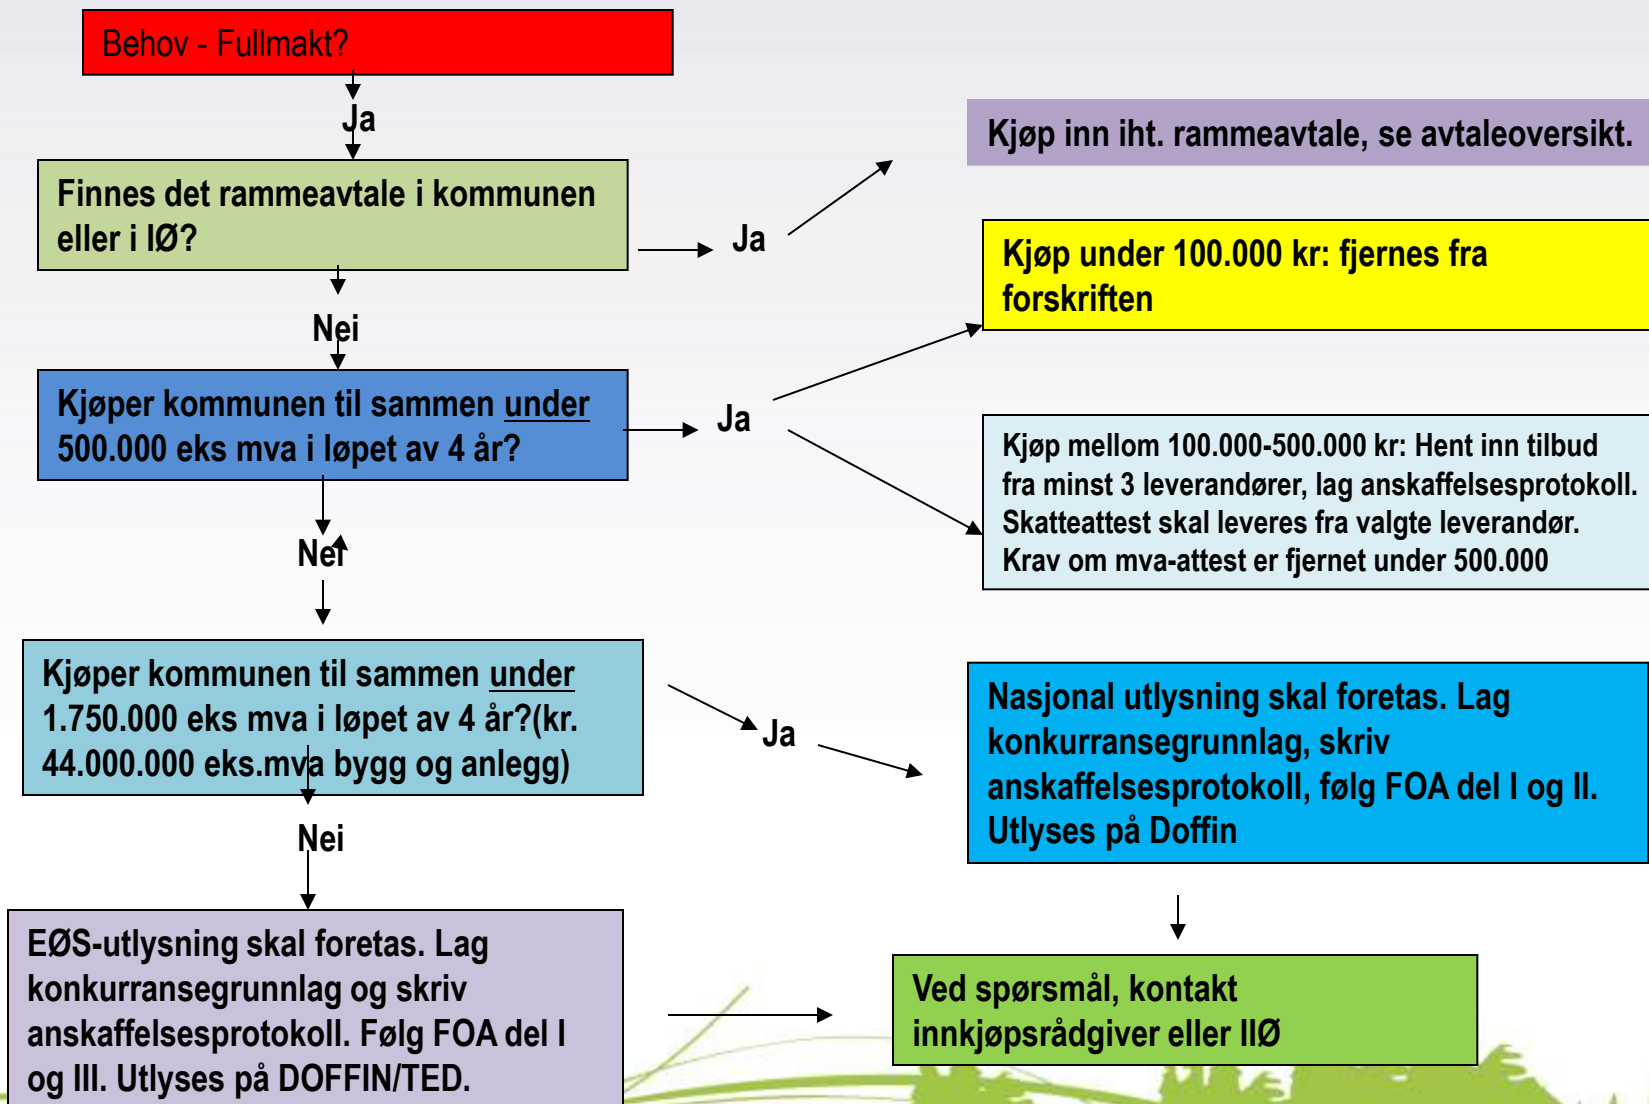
Behov - Fullmakt?

Ja

Finnes det rammeavtale i kommunen eller i IØ?

Ja

Kjøp inn iht. rammeavtale, se avtaleoversikt.

Nei

Kjøper kommunen til sammen under 500.000 eks mva i løpet av 4 år?

Ja

Kjøp under 100.000 kr: fjernes fra forskriften

Kjøp mellom 100.000-500.000 kr: Hent inn tilbud fra minst 3 leverandører, lag anskaffelsesprotokoll. Skatteattest skal leveres fra valgte leverandør. Krav om mva-attest er fjernet under 500.000

Nei

Kjøper kommunen til sammen under 1.750.000 eks mva i løpet av 4 år?(kr. 44.000.000 eks.mva bygg og anlegg)

Ja

Nasjonal utlysning skal foretas. Lag konkurransegrunnlag, skriv anskaffelsesprotokoll, følg FOA del I og II. Utlyses på Doffin

Nei

EØS-utlysning skal foretas. Lag konkurransegrunnlag og skriv anskaffelsesprotokoll. Følg FOA del I og III. Utlyses på DOFFIN/TED.

Ved spørsmål, kontakt innkjøpsrådgiver eller IIØ